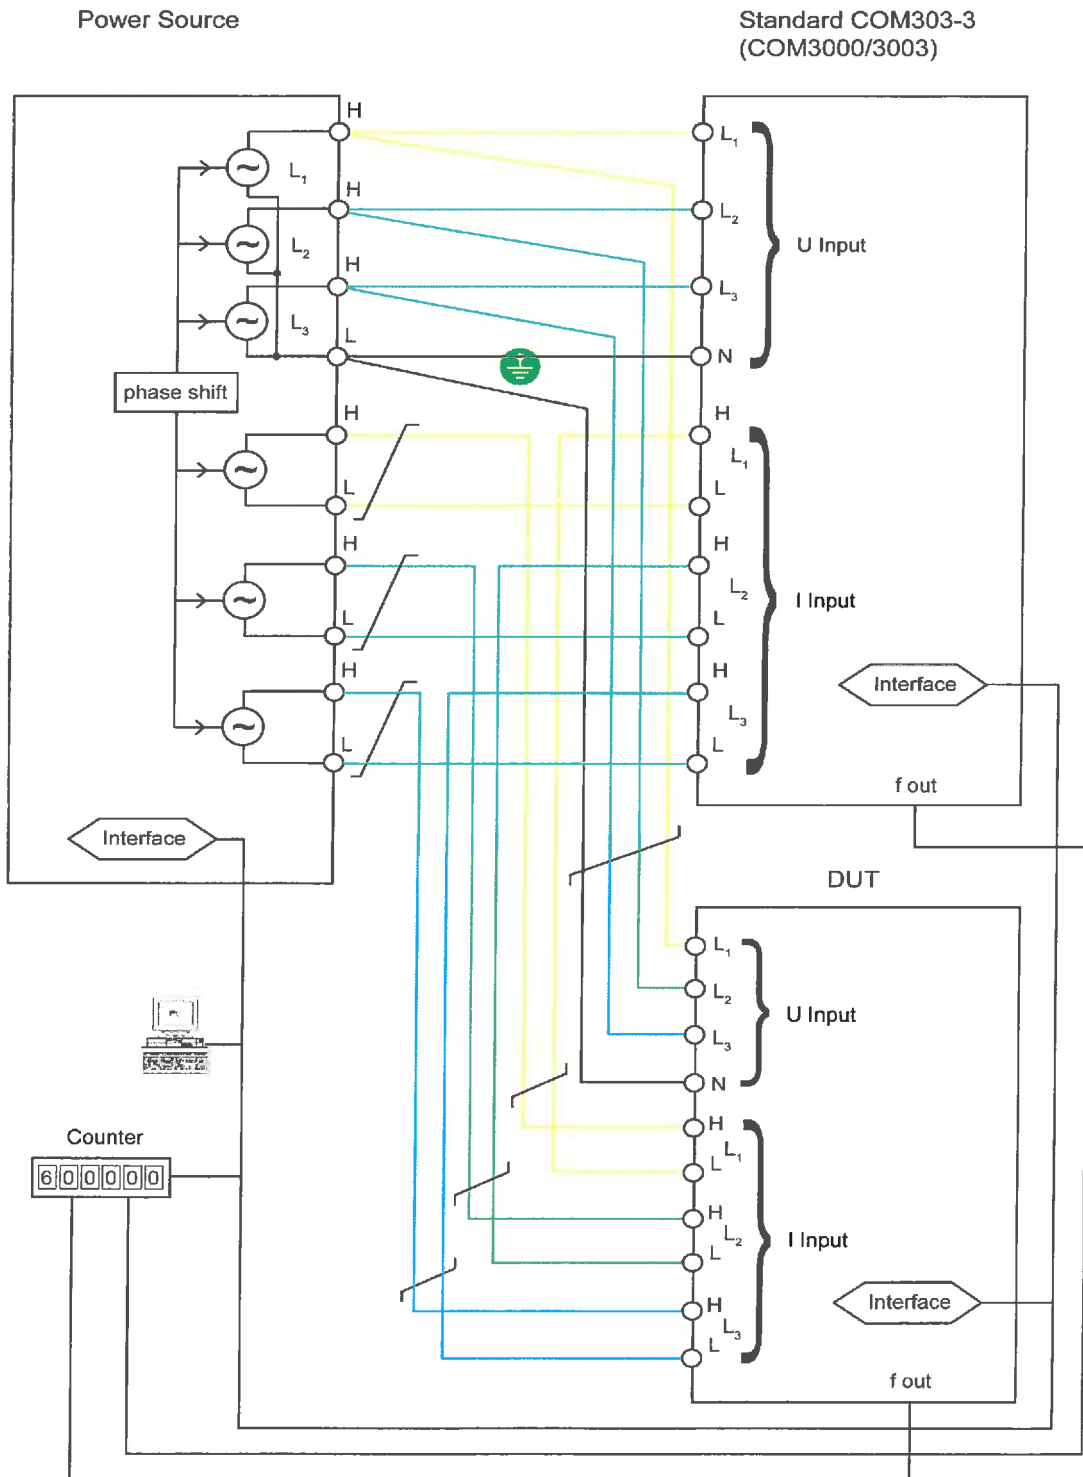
Power Source

Standard COM303-3 (COM3000/3003)

H
$L_1$
H
$L_2$
H
$L_3$
L
phase shift
H
L
H
L
H
L

$L_1$
$L_2$
$L_3$
N
U Input
H
$L_1$
L
H
$L_2$
L
H
$L_3$
L
I Input
Interface
f out

Interface

DUT
$L_1$
$L_2$
$L_3$
N
U Input
H
$L_1$
L
H
$L_2$
L
H
$L_3$
L
I Input
Interface
f out

Counter
600000